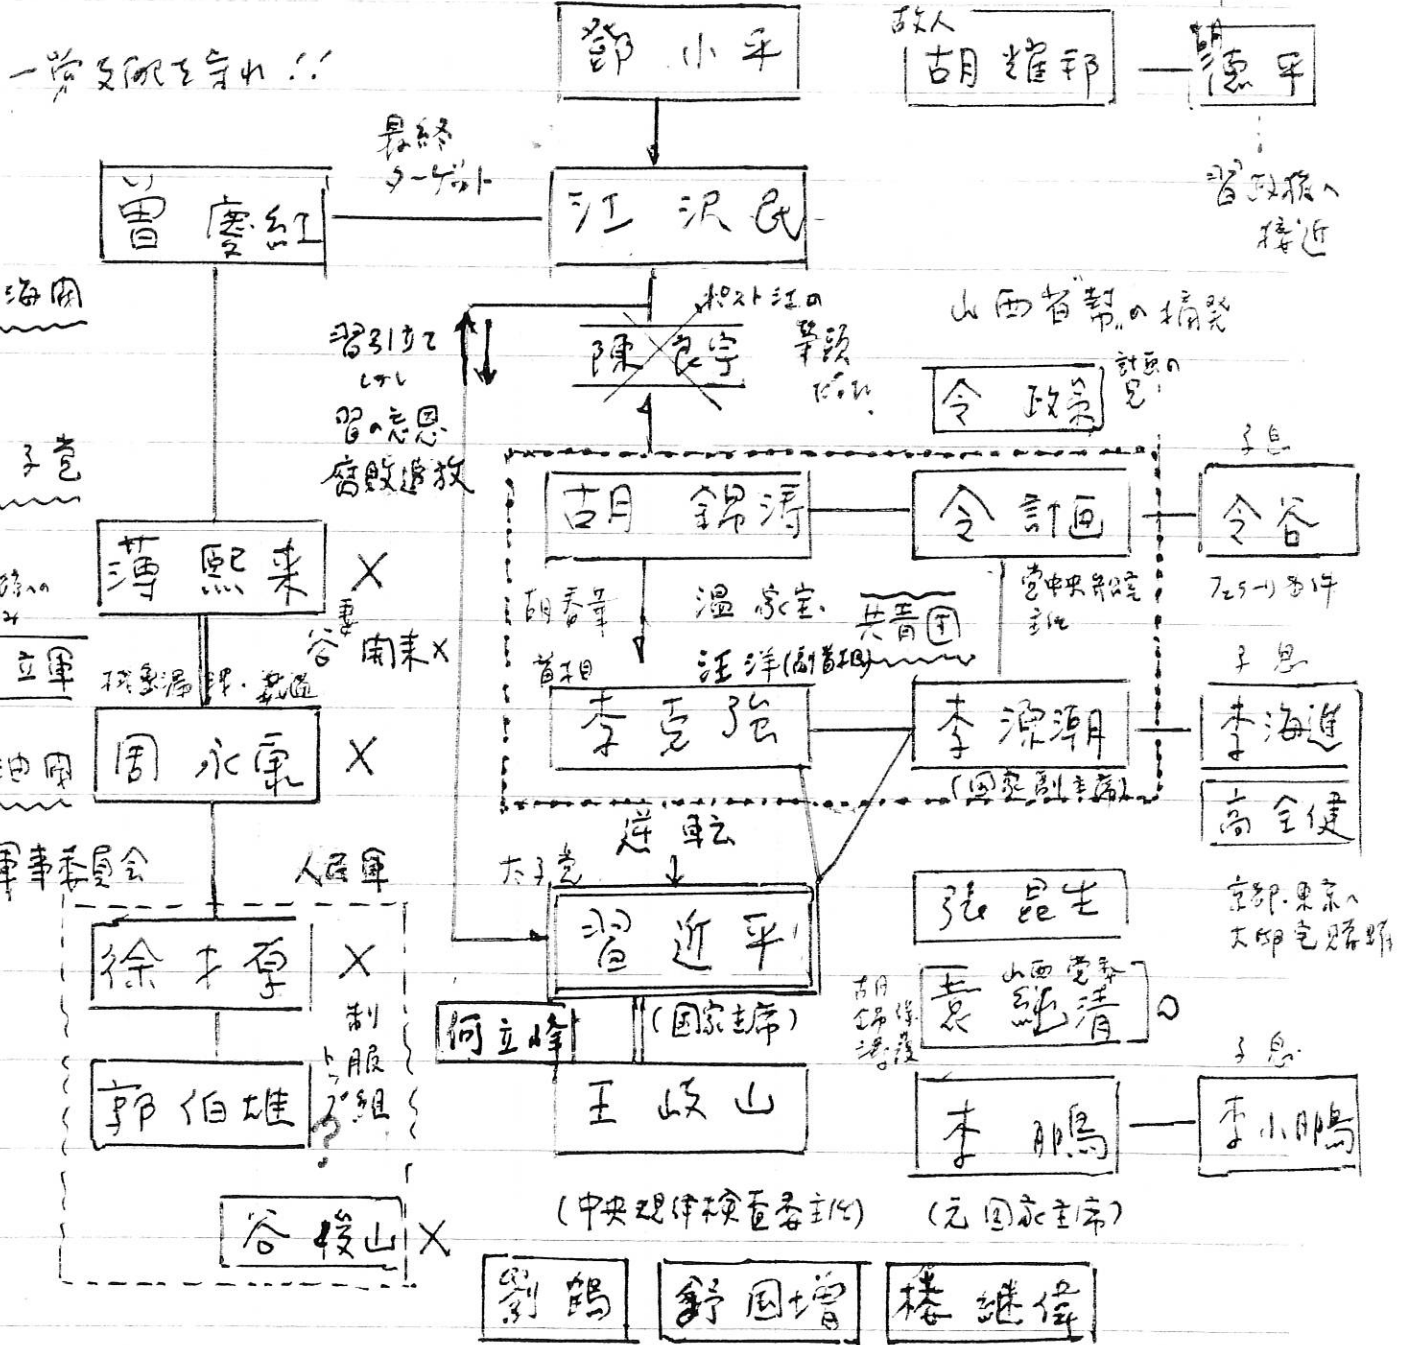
一党支配を守れ!!

鄧小平

故人
胡耀邦 — 胡徳平

習政権へ接近

最終ターゲット

曽慶紅 — 江沢民

海閥

ポスト江の筆頭だった

陳良宇

習引き立てしかし習の忘恩腐敗追放

山西省幇の摘発

令政策 計画の兄

子弟

胡錦濤 — 令計画 — 令谷

フェラーリ事件

党中央弁公室主任

胡春華 温家宝 共青団

首相 汪洋(副首相)

李克強 — 李源潮 — 李海峰

(国家副主席)

高金健

太子党 逆転

習近平

張高生

京都・東京へ大脚色暗躍

胡錦濤擁護 山西党委 袁純清

何立峰 (国家主席)

王岐山 李鵬 — 李小鵬

子息

(中央規律検査委主任) (元国家主席)

劉鶴 舒国増 栗戦書

子弟

薄熙来 X

谷開来 X 妻

立軍 石油閥 周永康 X

軍事委員会 人民軍

徐才厚 X

郭伯雄 制服組トップ? X

谷俊山 X